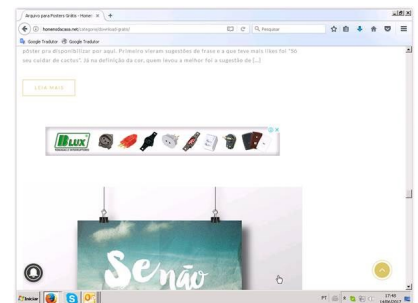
Arquivo para Posters Grátis - Home ×   +

homemdacasa.net/categoria/download-gratis/

Pesquisar

Google Tradutor   Google Tradutor

pôster pra disponibilizar aqui. Primeiro vieram sugestões de frase e a que teve mais likes foi "Só seu cuidar de cactos". Já na definição de com quem iniciou a melhor foi a sugestão de [...]

LEIA MAIS

BLUX

Se não

Iniciar

PT

17:40
14/06/2017